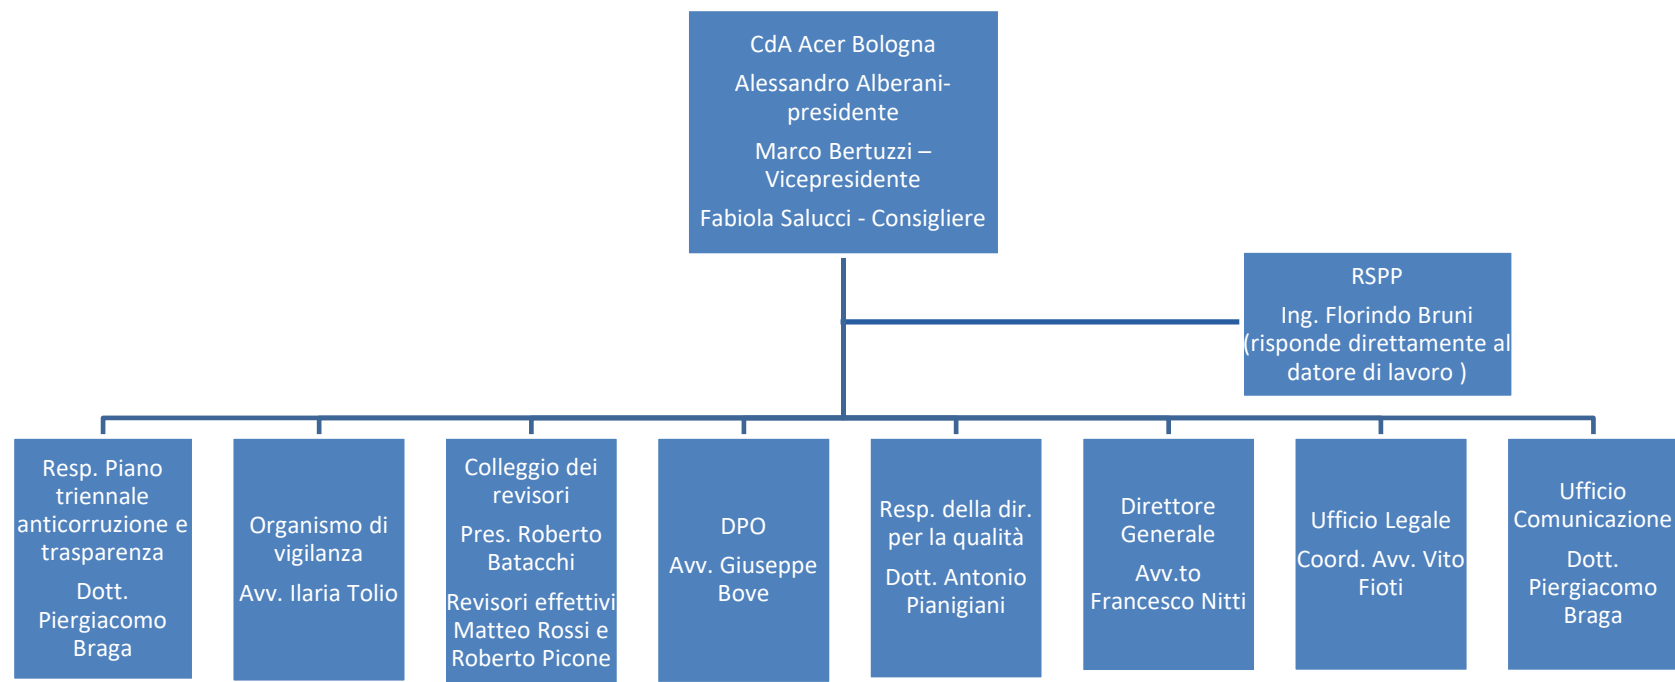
CdA Acer Bologna

Alessandro Alberani-presidente

Marco Bertuzzi – Vicepresidente

Fabiola Salucci - Consigliere

RSPP

Ing. Florindo Bruni (risponde direttamente al datore di lavoro )

Resp. Piano triennale anticorruzione e trasparenza

Dott. Piergiacomo Braga

Organismo di vigilanza

Avv. Ilaria Tolio

Colleggio dei revisori

Pres. Roberto Batacchi

Revisori effettivi Matteo Rossi e Roberto Picone

DPO

Avv. Giuseppe Bove

Resp. della dir. per la qualità

Dott. Antonio Pianigiani

Direttore Generale

Avv.to Francesco Nitti

Ufficio Legale

Coord. Avv. Vito Fioti

Ufficio Comunicazione

Dott. Piergiacomo Braga